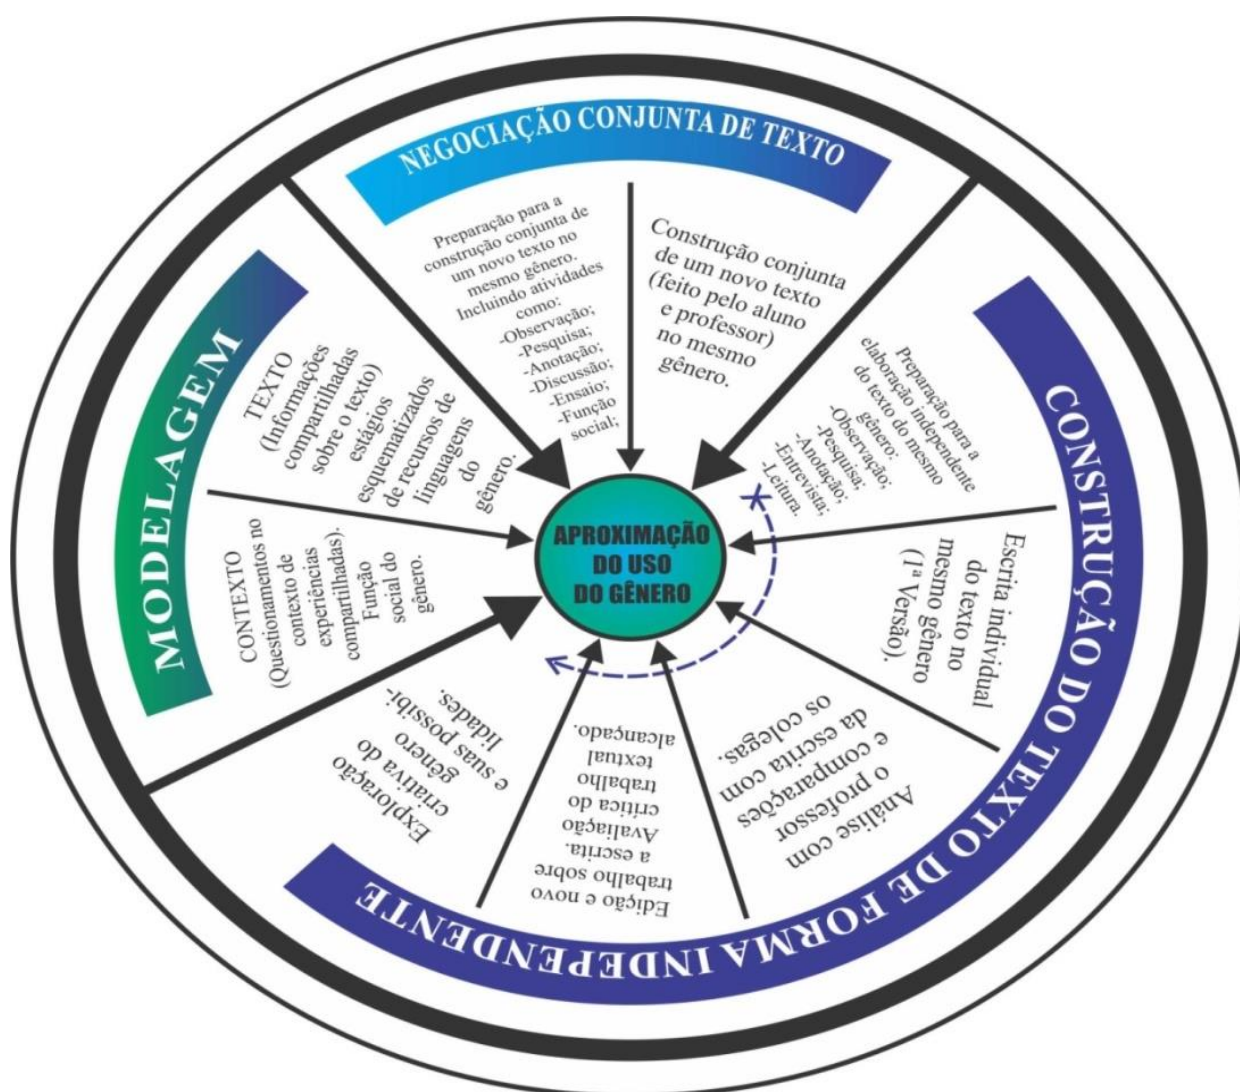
NEGOCIAÇÃO CONJUNTA DE TEXTO

Preparação para a construção conjunta de um novo texto no mesmo gênero. Incluindo atividades como:
-Observação;
-Pesquisa;
-Anotação;
-Discussão;
-Ensaio;
-Função social;

Construção conjunta de um novo texto (feito pelo aluno e professor) no mesmo gênero.

CONSTRUÇÃO DO TEXTO DE FORMA INDEPENDENTE

Preparação para a elaboração independente do texto do mesmo gênero:
-Observação;
-Pesquisa;
-Anotação;
-Entrevista;
-Leitura.

Escrita individual do texto no mesmo gênero (1ª Versão).

Análise com o professor e comparações da escrita com os colegas.

Edição e novo trabalho sobre a escrita. Avaliação crítica do trabalho textual alcançado.

Exploração criativa do gênero e suas possibilidades.

MODELAGEM

TEXTO (Informações compartilhadas sobre o texto) estágios esquematizados de recursos de linguagens do gênero.

CONTEXTO (Questionamentos no contexto de experiências compartilhadas). Função social do gênero.

APROXIMAÇÃO DO USO DO GÊNERO